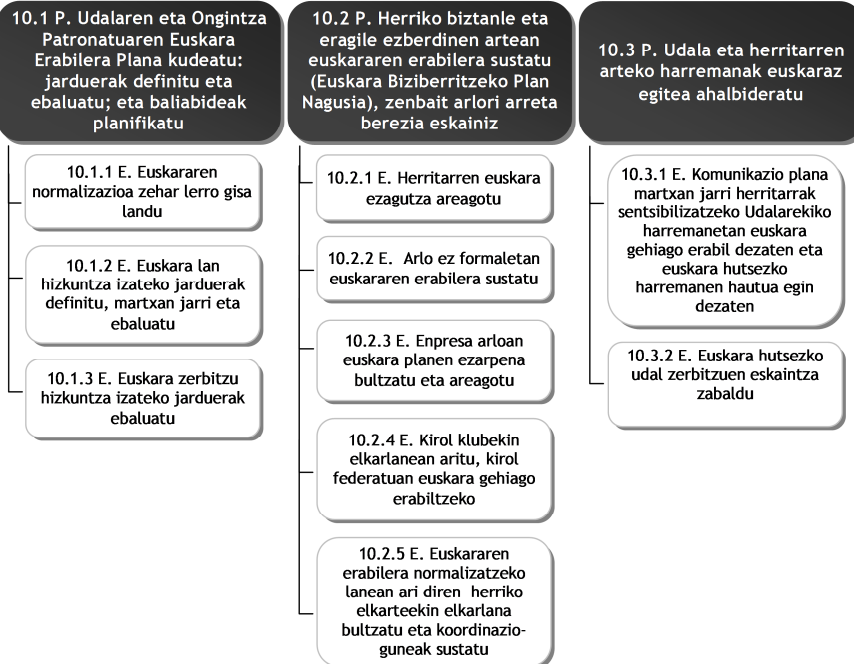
10.1 P. Udalaren eta Ongintza Patronatuaren Euskara Erabilera Plana kudeatu: jarduerak definitu eta ebaluatu; eta baliabideak planifikatu

10.1.1 E. Euskararen normalizazioa zehar lerro gisa landu

10.1.2 E. Euskara lan hizkuntza izateko jarduerak definitu, martxan jarri eta ebaluatu

10.1.3 E. Euskara zerbitzu hizkuntza izateko jarduerak ebaluatu

10.2 P. Herriko biztanle eta eragile ezberdinen artean euskararen erabilera sustatu (Euskara Biziberritzeko Plan Nagusia), zenbait arlori arreta berezia eskainiz

10.2.1 E. Herritarren euskara ezagutza areagotu

10.2.2 E. Arlo ez formaletan euskararen erabilera sustatu

10.2.3 E. Enpresa arloan euskara planen ezarpena bultzatu eta areagotu

10.2.4 E. Kirol klubekin elkarlanean aritu, kirol federatuan euskara gehiago erabiltzeko

10.2.5 E. Euskararen erabilera normalizatzeko lanean ari diren herriko elkarteekin elkarlana bultzatu eta koordinazio-guneak sustatu

10.3 P. Udala eta herritarren arteko harremanak euskaraz egitea ahalbideratu

10.3.1 E. Komunikazio plana martxan jarri herritarrak sentsibilizatzeko Udalarekiko harremanetan euskara gehiago erabil dezaten eta euskara hutsezko harremanen hautua egin dezaten

10.3.2 E. Euskara hutsezko udal zerbitzuen eskaintza zabaldu